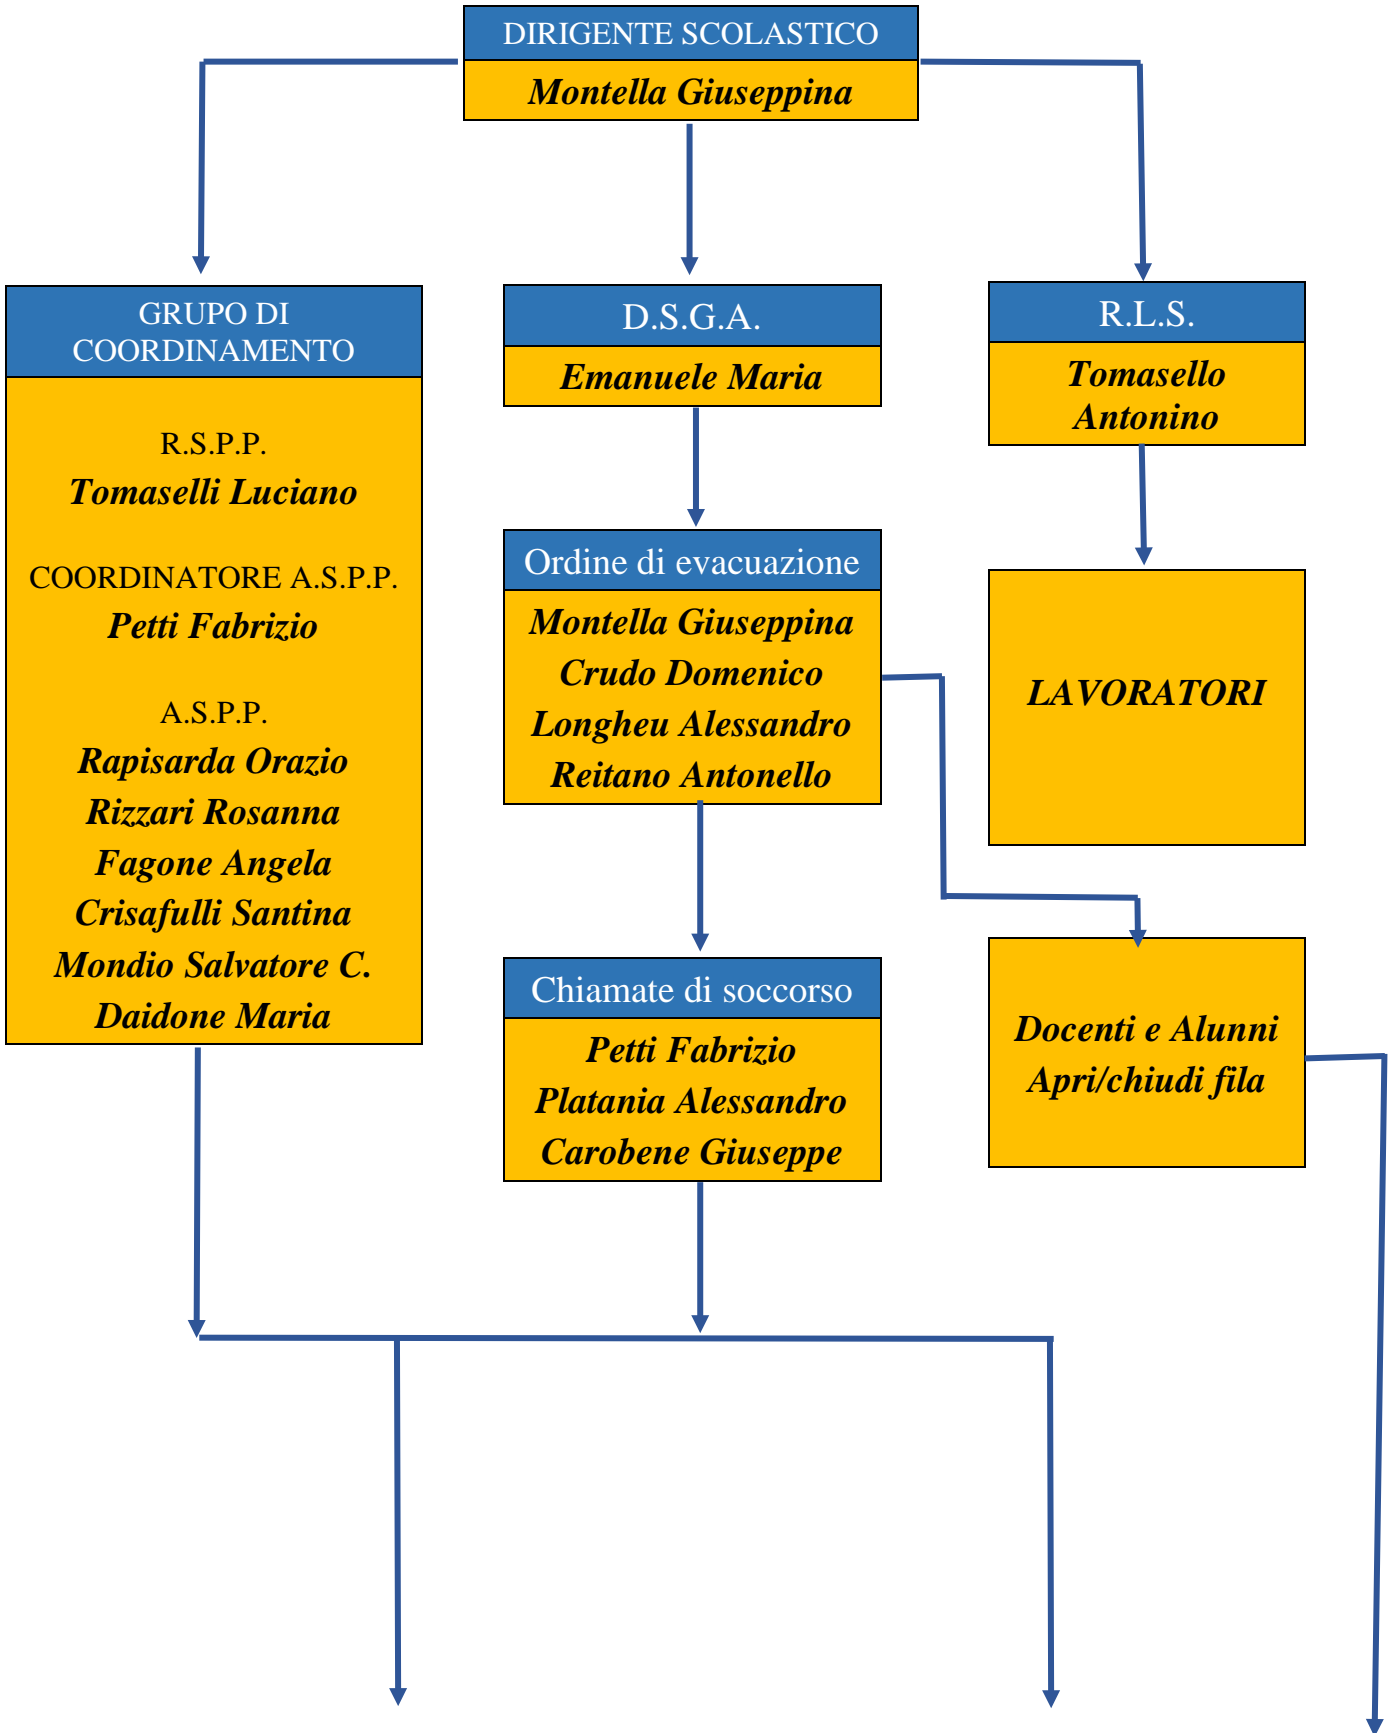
DIRIGENTE SCOLASTICO
Montella Giuseppina

GRUPO DI COORDINAMENTO

R.S.P.P.
Tomaselli Luciano

COORDINATORE A.S.P.P.
Petti Fabrizio

A.S.P.P.
Rapisarda Orazio
Rizzari Rosanna
Fagone Angela
Crisafulli Santina
Mondio Salvatore C.
Daidone Maria

D.S.G.A.
Emanuele Maria

Ordine di evacuazione
Montella Giuseppina
Crudo Domenico
Longheu Alessandro
Reitano Antonello

Chiamate di soccorso
Petti Fabrizio
Platania Alessandro
Carobene Giuseppe

R.L.S.
Tomasello Antonino

LAVORATORI

Docenti e Alunni
Apri/chiudi fila